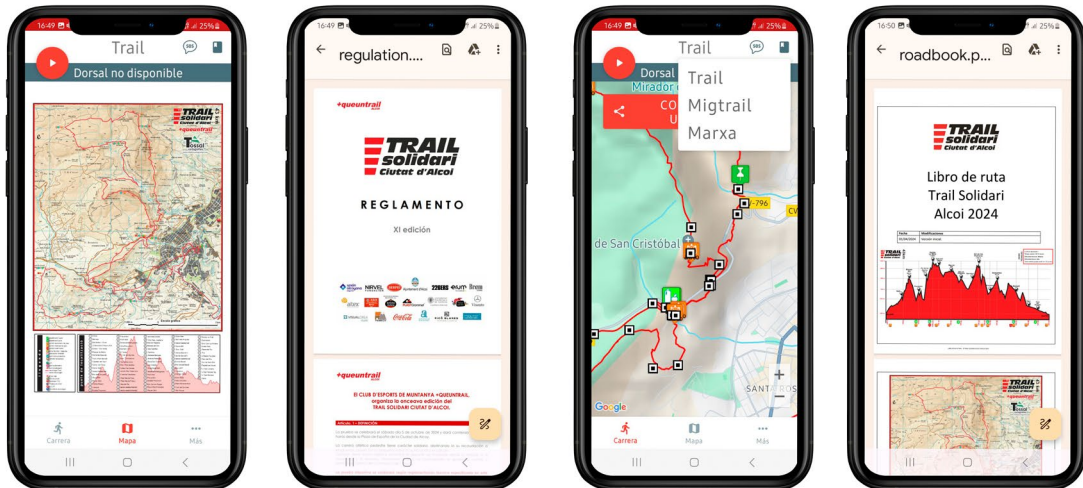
16:49 25%
Trail
Dorsal no disponible
TRAIL Solidari
+queuntrail
Tossal
Carrera
Mapa
Más

16:49 25%
regulation....
+queuntrail
TRAIL solidari Ciutat d'Alcoi
REGLAMENTO
XI edición
+queuntrail
EL CLUB D'ESPORTS DE MUNTANYA +QUEUNTRAIL, organiza la onceava edición del TRAIL SOLIDARI CIUTAT D'ALCOI.

16:49 25%
Trail
Dorsal
Mirador
CO
U
Trail
Migtrail
Marxa
796
CV
de San Cristóbal
SANT ROS
Google
Carrera
Mapa
Más

16:50 25%
roadbook.p...
TRAIL Solidari Ciutat d'Alcoi
Libro de ruta
Trail Solidari
Alcoi 2024
TRAIL Solidari
+queuntrail